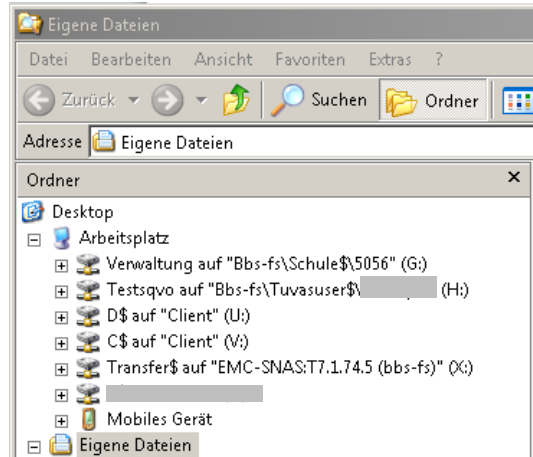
Eigene Dateien

Datei Bearbeiten Ansicht Favoriten Extras ?

Zurück Suchen Ordner

Adresse Eigene Dateien

Ordner ×

Desktop
Arbeitsplatz
Verwaltung auf "Bbs-fs\Schule$\5056" (G:)
Testsqvo auf "Bbs-fs\Tuvasuser$\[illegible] (H:)
D$ auf "Client" (U:)
C$ auf "Client" (V:)
Transfer$ auf "EMC-SNAS:T7.1.74.5 (bbs-fs)" (X:)
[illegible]
Mobiles Gerät
Eigene Dateien